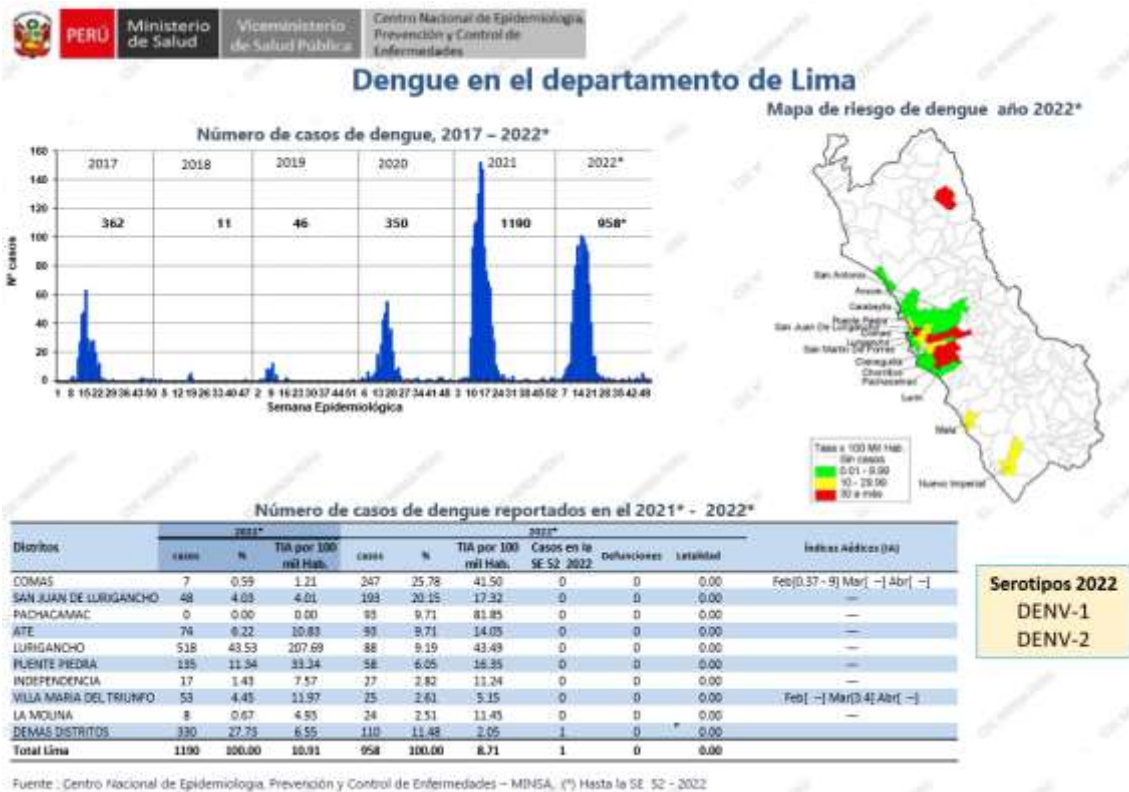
PERÚ Ministerio de Salud Viceministerio de Salud Pública Centro Nacional de Epidemiología, Prevención y Control de Enfermedades

Dengue en el departamento de Lima

Número de casos de dengue, 2017 – 2022*

2017 2018 2019 2020 2021 2022*

362 11 46 350 1190 958*

160 140 120 100 80 60 40 20 0

Nº casos

1 8 15 22 29 36 43 50 5 12 19 26 33 40 47 2 9 16 23 30 37 44 51 6 13 20 27 34 41 48 3 10 17 24 31 38 45 52 7 14 21 28 35 42 49

Semana Epidemiológica

Mapa de riesgo de dengue año 2022*

San Antonio
Ancón
Carabayllo
Puente Piedra
San Juan De Lurigancho
Comas
Lurigancho
San Martin De Porres
Cieneguilla
Chorrillos
Pachacamac
Lurín
Mala
Nuevo Imperial

Tasa x 100 Mil Hab.
Sin casos
0.01 - 9.99
10 - 29.99
30 a más

Número de casos de dengue reportados en el 2021* - 2022*

| Distritos | 2021* casos | % | TIA por 100 mil Hab. | 2022* casos | % | TIA por 100 mil Hab. | Casos en la SE 52 2022 | Defunciones | Letalidad | Índices Aédicos (IA) |
|---|---|---|---|---|---|---|---|---|---|---|
| COMAS | 7 | 0.59 | 1.21 | 247 | 25.78 | 41.50 | 0 | 0 | 0.00 | Feb[0.37 - 9] Mar[ —] Abr[ —] |
| SAN JUAN DE LURIGANCHO | 48 | 4.03 | 4.01 | 193 | 20.15 | 17.32 | 0 | 0 | 0.00 | — |
| PACHACAMAC | 0 | 0.00 | 0.00 | 93 | 9.71 | 81.85 | 0 | 0 | 0.00 | — |
| ATE | 74 | 6.22 | 10.83 | 93 | 9.71 | 14.05 | 0 | 0 | 0.00 | — |
| LURIGANCHO | 518 | 43.53 | 207.69 | 88 | 9.19 | 43.49 | 0 | 0 | 0.00 | — |
| PUENTE PIEDRA | 135 | 11.34 | 33.34 | 58 | 6.05 | 16.35 | 0 | 0 | 0.00 | — |
| INDEPENDENCIA | 17 | 1.43 | 7.57 | 27 | 2.82 | 11.24 | 0 | 0 | 0.00 | — |
| VILLA MARIA DEL TRIUNFO | 53 | 4.45 | 11.97 | 25 | 2.61 | 5.15 | 0 | 0 | 0.00 | Feb[ —] Mar[3.4] Abr[ —] |
| LA MOLINA | 8 | 0.67 | 4.93 | 24 | 2.51 | 11.45 | 0 | 0 | 0.00 | — |
| DEMAS DISTRITOS | 330 | 27.73 | 6.55 | 110 | 11.48 | 2.05 | 1 | 0 | 0.00 | |
| Total Lima | 1190 | 100.00 | 10.91 | 958 | 100.00 | 8.71 | 1 | 0 | 0.00 | |

Serotipos 2022
DENV-1
DENV-2

Fuente : Centro Nacional de Epidemiología, Prevención y Control de Enfermedades – MINSA. (*) Hasta la SE 52 - 2022